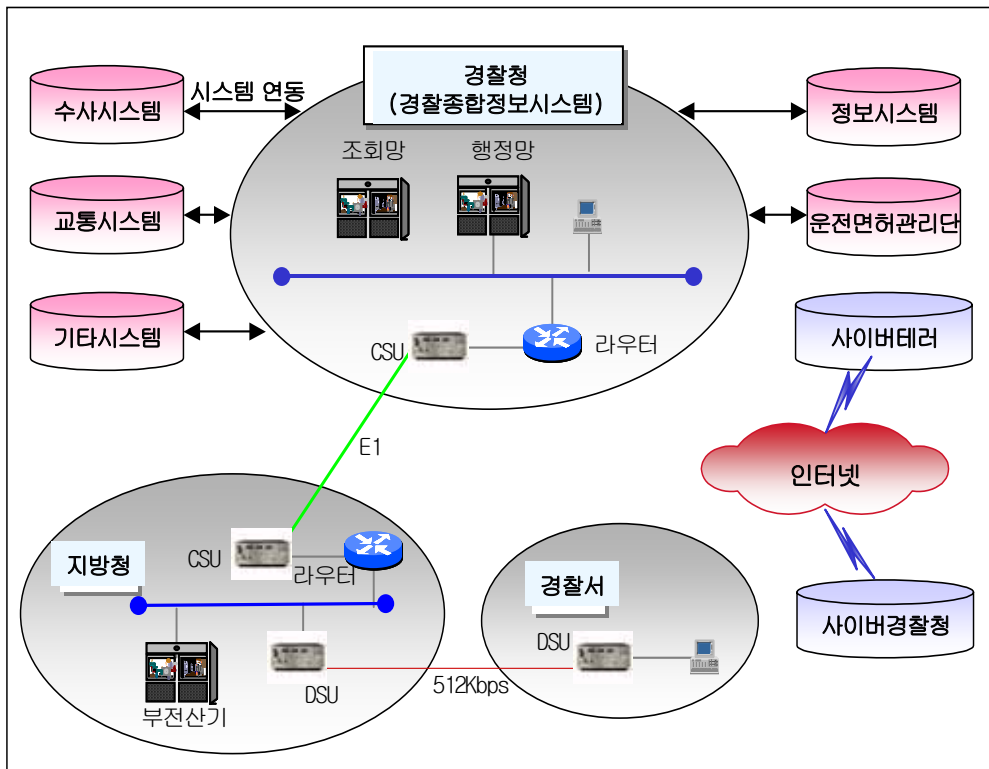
경찰청
(경찰종합정보시스템)

수사시스템

시스템 연동

교통시스템

기타시스템

정보시스템

운전면허관리단

조회망

행정망

CSU

라우터

E1

사이버테러

인터넷

사이버경찰청

지방청

CSU

라우터

부전산기

DSU

512Kbps

경찰서

DSU